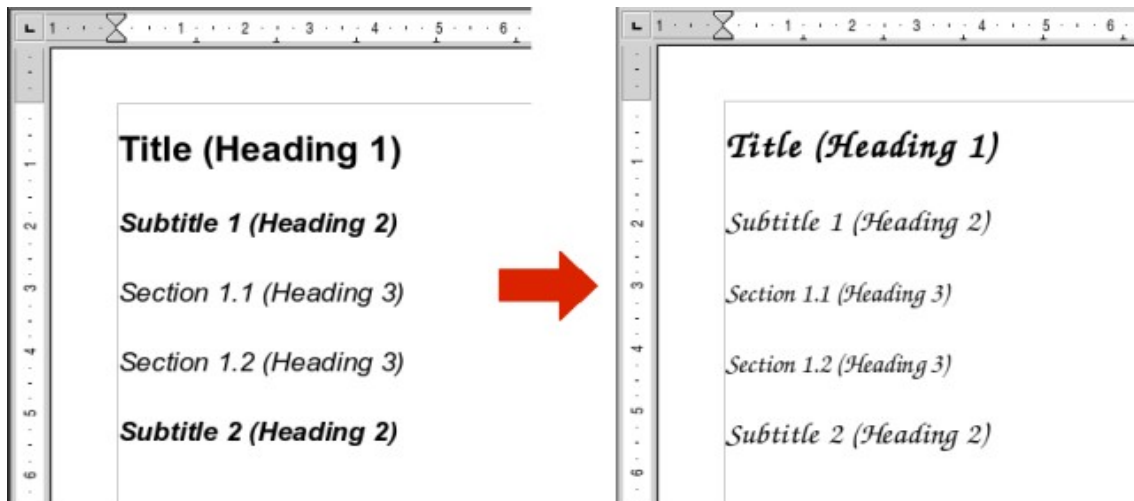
1 2 3 4 5 6

1 2 3 4 5 6

Title (Heading 1)

Subtitle 1 (Heading 2)

Section 1.1 (Heading 3)

Section 1.2 (Heading 3)

Subtitle 2 (Heading 2)

1 2 3 4 5 6

1 2 3 4 5 6

Title (Heading 1)

Subtitle 1 (Heading 2)

Section 1.1 (Heading 3)

Section 1.2 (Heading 3)

Subtitle 2 (Heading 2)